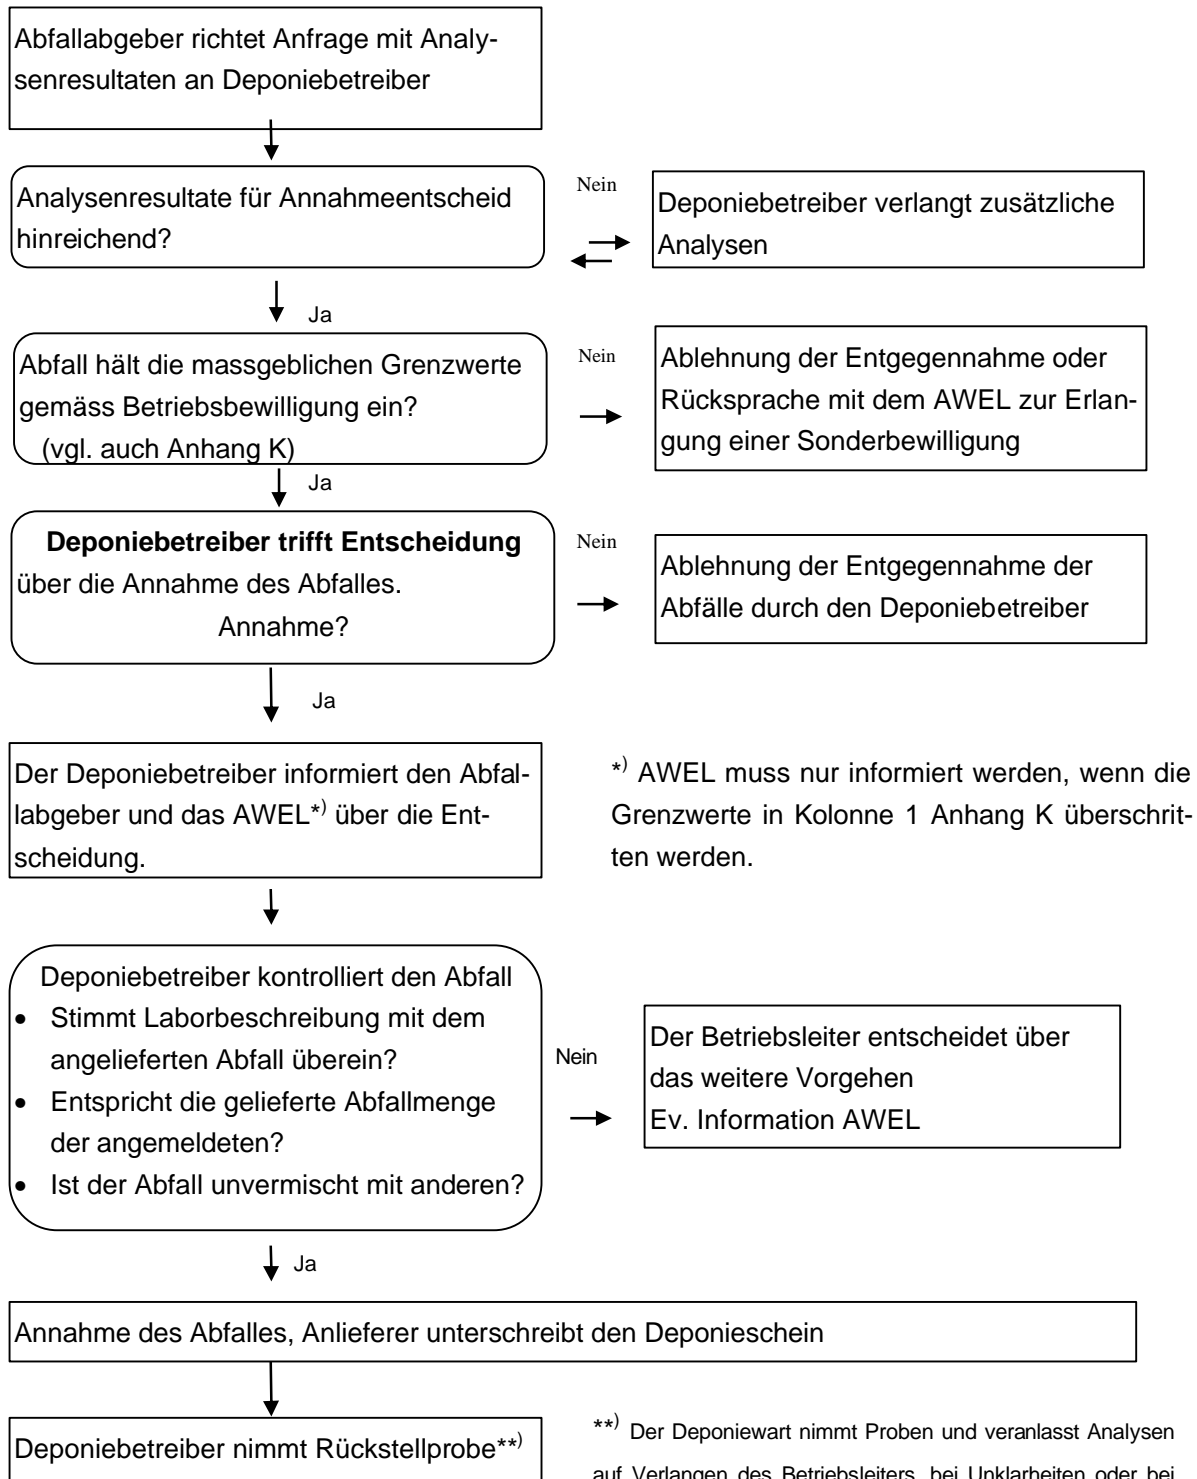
Abfallabgeber richtet Anfrage mit Analysenresultaten an Deponiebetreiber

Analysenresultate für Annahmeentscheid hinreichend?

Nein

Deponiebetreiber verlangt zusätzliche Analysen

Ja

Abfall hält die massgeblichen Grenzwerte gemäss Betriebsbewilligung ein? (vgl. auch Anhang K)

Nein

Ablehnung der Entgegennahme oder Rücksprache mit dem AWEL zur Erlangung einer Sonderbewilligung

Ja

**Deponiebetreiber trifft Entscheidung** über die Annahme des Abfalles. Annahme?

Nein

Ablehnung der Entgegennahme der Abfälle durch den Deponiebetreiber

Ja

Der Deponiebetreiber informiert den Abfallabgeber und das AWEL*) über die Entscheidung.

*) AWEL muss nur informiert werden, wenn die Grenzwerte in Kolonne 1 Anhang K überschritten werden.

Deponiebetreiber kontrolliert den Abfall
- Stimmt Laborbeschreibung mit dem angelieferten Abfall überein?
- Entspricht die gelieferte Abfallmenge der angemeldeten?
- Ist der Abfall unvermischt mit anderen?

Nein

Der Betriebsleiter entscheidet über das weitere Vorgehen
Ev. Information AWEL

Ja

Annahme des Abfalles, Anlieferer unterschreibt den Deponieschein

Deponiebetreiber nimmt Rückstellprobe**)

**) Der Deponiewart nimmt Proben und veranlasst Analysen auf Verlangen des Betriebsleiters, bei Unklarheiten oder bei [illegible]